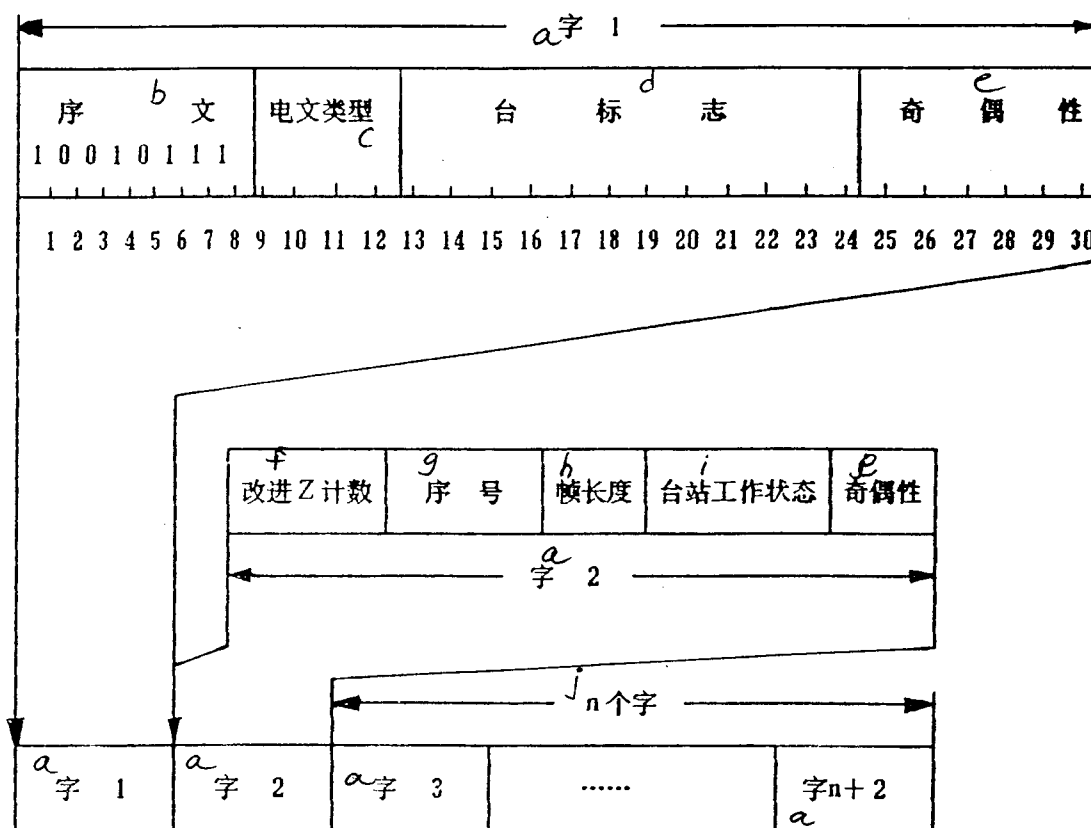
a字 1

| 序 b 文 1 0 0 1 0 1 1 1 | 电文类型 c | 台 标 志 d | 奇 偶 性 e |
|---|---|---|---|

1 2 3 4 5 6 7 8 9 10 11 12 13 14 15 16 17 18 19 20 21 22 23 24 25 26 27 28 29 30

| f 改进Z计数 | g 序 号 | h 帧长度 | i 台站工作状态 | e 奇偶性 |
|---|---|---|---|---|

a 字 2

j n个字

| a 字 1 | a 字 2 | a 字 3 | …… | 字n+2 a |
|---|---|---|---|---|